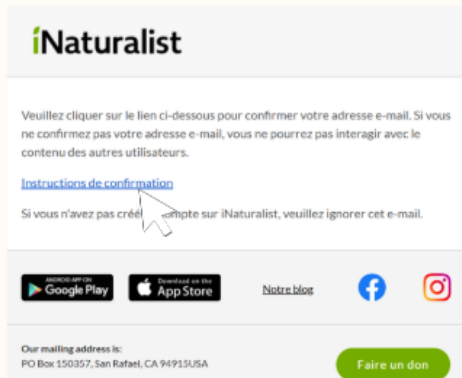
iNaturalist

Veuillez cliquer sur le lien ci-dessous pour confirmer votre adresse e-mail. Si vous ne confirmez pas votre adresse e-mail, vous ne pourrez pas interagir avec le contenu des autres utilisateurs.

Instructions de confirmation

Si vous n'avez pas créé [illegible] compte sur iNaturalist, veuillez ignorer cet e-mail.

ANDROID APP ON Google Play

Download on the App Store

Notre blog

Our mailing address is:
PO Box 150357, San Rafael, CA 94915USA

Faire un don